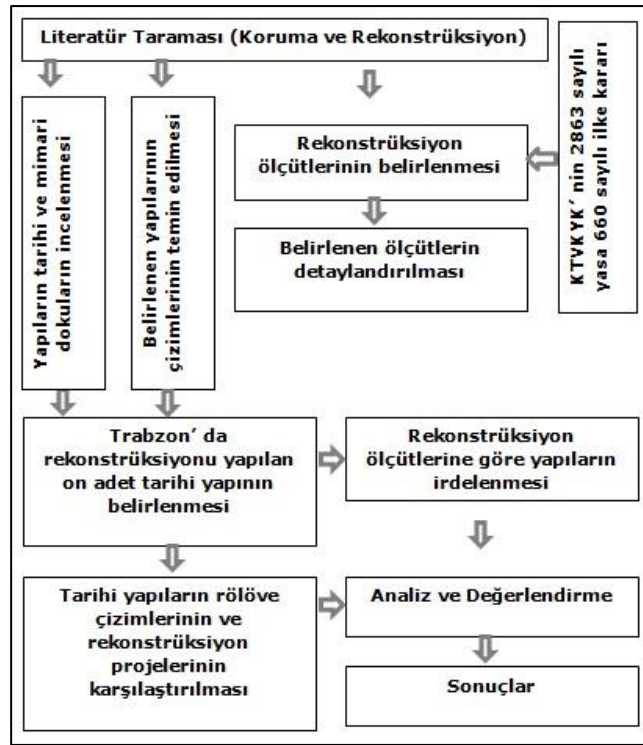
Literatür Taraması (Koruma ve Rekonstrüksiyon)

Yapıların tarihi ve mimari dokuların incelenmesi

Belirlenen yapılarının çizimlerinin temin edilmesi

Rekonstrüksiyon ölçütlerinin belirlenmesi

Belirlenen ölçütlerin detaylandırılması

KTVKYK' nin 2863 sayılı yasa 660 sayılı ilke kararı

Trabzon' da rekonstrüksiyonu yapılan on adet tarihi yapının belirlenmesi

Rekonstrüksiyon ölçütlerine göre yapıların irdelenmesi

Tarihi yapıların rölöve çizimlerinin ve rekonstrüksiyon projelerinin karşılaştırılması

Analiz ve Değerlendirme

Sonuçlar